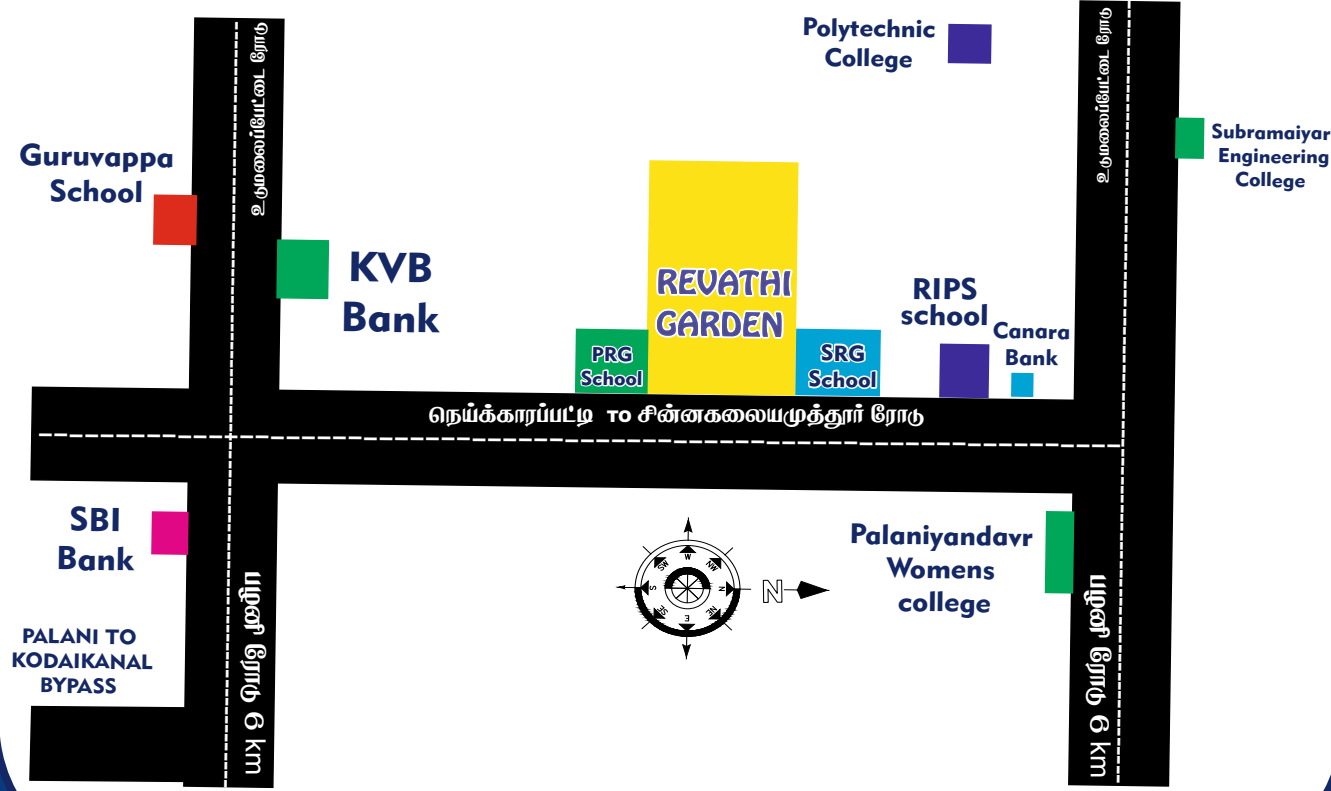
Polytechnic College

உடுமலைப்பேட்டை ரோடு

உடுமலைப்பேட்டை ரோடு

Guruvappa School

Subramaiyar Engineering College

KVB Bank

REVATHI GARDEN

RIPS school

Canara Bank

PRG School

SRG School

நெய்க்காரப்பட்டி TO சின்னகலையமுத்தூர் ரோடு

SBI Bank

Palaniyandavr Womens college

N

W
NW
SW
S
SE
E
NE

PALANI TO KODAIKANAL BYPASS

பழநி 6 km

பழநி 6 km